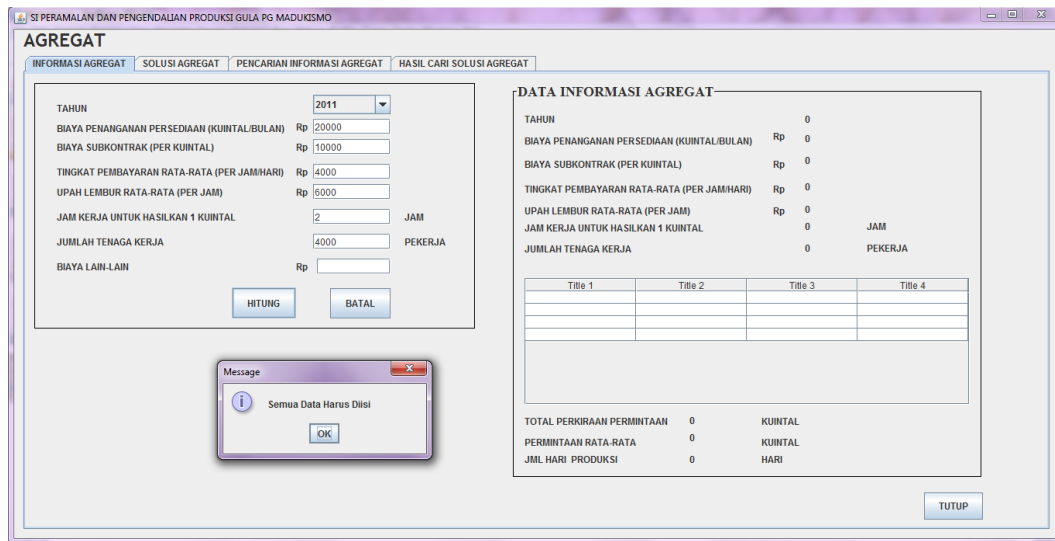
SI PERAMALAN DAN PENGENDALIAN PRODUKSI GULA PG MADUKISMO

AGREGAT

INFORMASI AGREGAT | SOLUSI AGREGAT | PENCARIAN INFORMASI AGREGAT | HASIL CARI SOLUSI AGREGAT

TAHUN 2011
BIAYA PENANGANAN PERSEDIAAN (KUINTAL/BULAN) Rp 20000
BIAYA SUBKONTRAK (PER KUINTAL) Rp 10000
TINGKAT PEMBAYARAN RATA-RATA (PER JAM/HARI) Rp 4000
UPAH LEMBUR RATA-RATA (PER JAM) Rp 6000
JAM KERJA UNTUK HASILKAN 1 KUINTAL 2 JAM
JUMLAH TENAGA KERJA 4000 PEKERJA
BIAYA LAIN-LAIN Rp

HITUNG BATAL

Message
Semua Data Harus Diisi
OK

DATA INFORMASI AGREGAT
TAHUN 0
BIAYA PENANGANAN PERSEDIAAN (KUINTAL/BULAN) Rp 0
BIAYA SUBKONTRAK (PER KUINTAL) Rp 0
TINGKAT PEMBAYARAN RATA-RATA (PER JAM/HARI) Rp 0
UPAH LEMBUR RATA-RATA (PER JAM) Rp 0
JAM KERJA UNTUK HASILKAN 1 KUINTAL 0 JAM
JUMLAH TENAGA KERJA 0 PEKERJA

| Title 1 | Title 2 | Title 3 | Title 4 |
|---|---|---|---|
| | | | |

TOTAL PERKIRAAN PERMINTAAN 0 KUINTAL
PERMINTAAN RATA-RATA 0 KUINTAL
JML HARI PRODUKSI 0 HARI

TUTUP